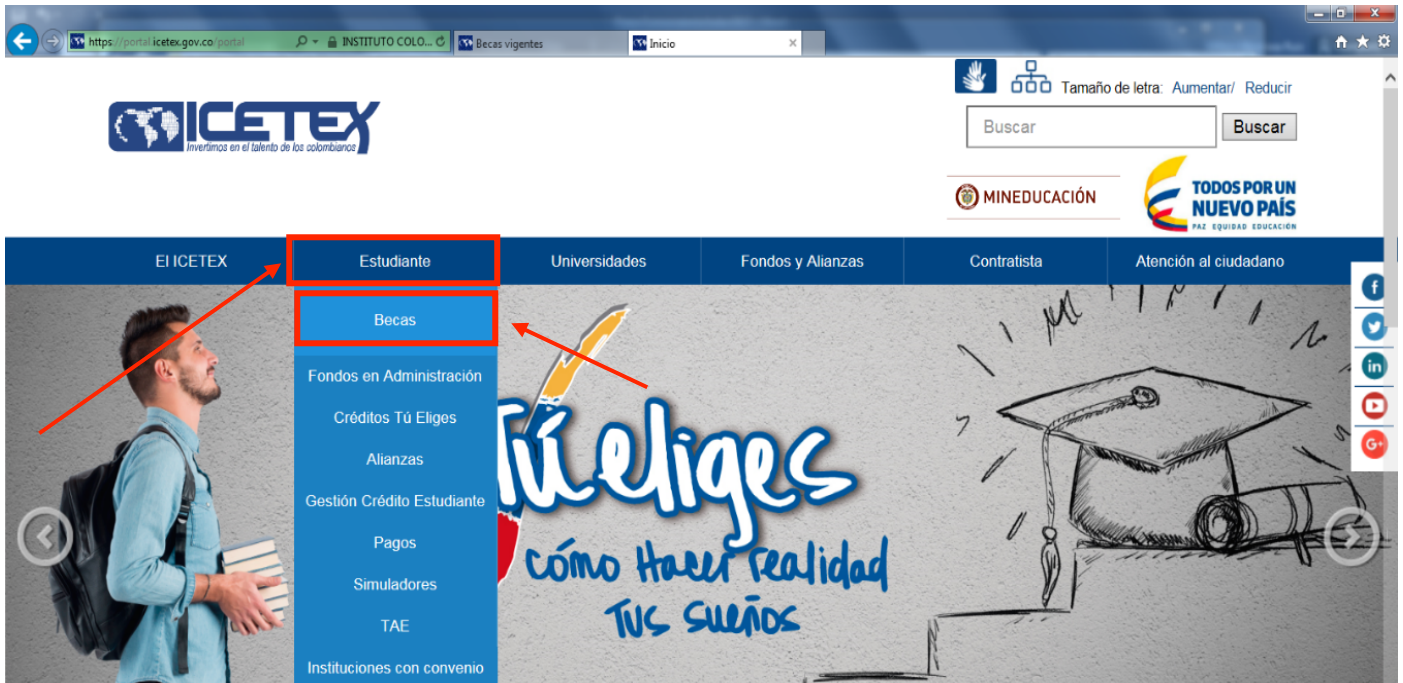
https://portal.icetex.gov.co/portal
INSTITUTO COLO...
Becas vigentes
Inicio

Tamaño de letra: Aumentar/ Reducir

ICETEX
Invertimos en el talento de los colombianos

Buscar
Buscar

MINEDUCACIÓN
TODOS POR UN NUEVO PAÍS
PAZ EQUIDAD EDUCACIÓN

El ICETEX
Estudiante
Universidades
Fondos y Alianzas
Contratista
Atención al ciudadano

Becas
Fondos en Administración
Créditos Tú Eliges
Alianzas
Gestión Crédito Estudiante
Pagos
Simuladores
TAE
Instituciones con convenio

Tú eliges
cómo hacer realidad
tus sueños